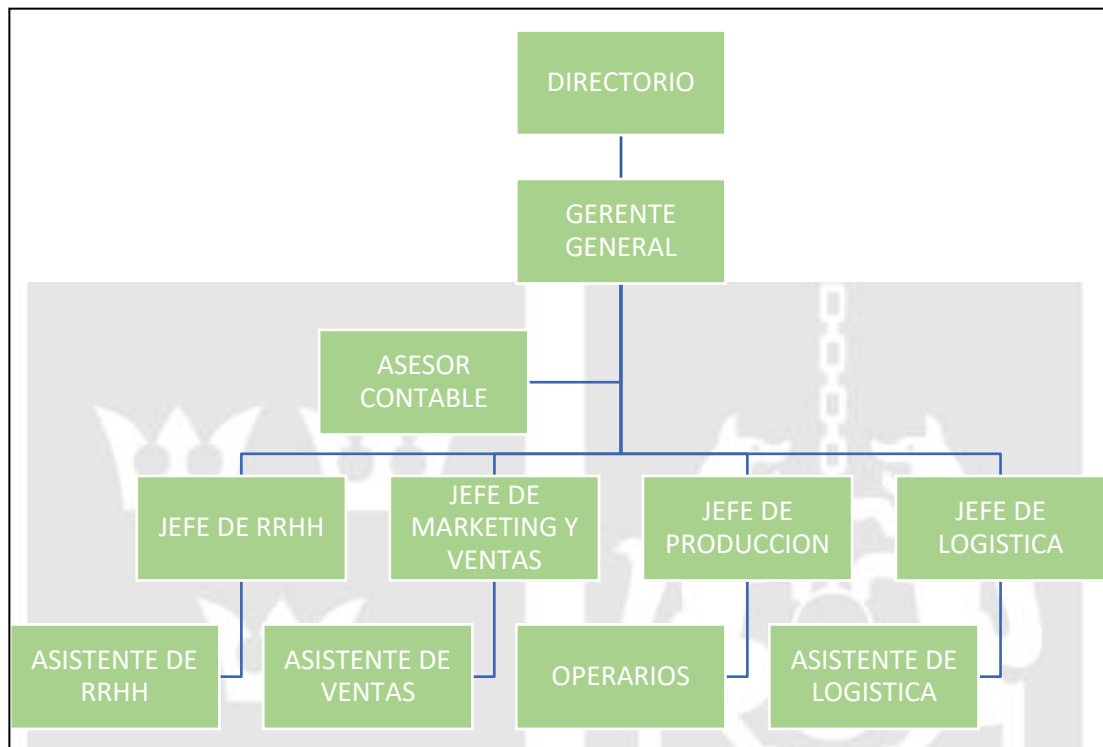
DIRECTORIO

GERENTE GENERAL

ASESOR CONTABLE

JEFE DE RRHH

JEFE DE MARKETING Y VENTAS

JEFE DE PRODUCCION

JEFE DE LOGISTICA

ASISTENTE DE RRHH

ASISTENTE DE VENTAS

OPERARIOS

ASISTENTE DE LOGISTICA